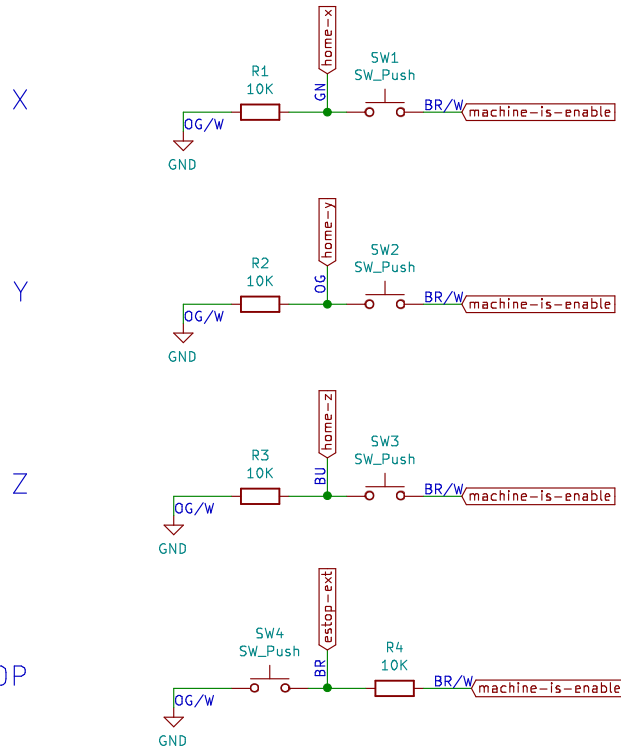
X
home-x
R1
10K
GN
SW1
SW_Push
BR/W
machine-is-enable
OG/W
GND

Y
home-y
R2
10K
OG
SW2
SW_Push
BR/W
machine-is-enable
OG/W
GND

Z
home-z
R3
10K
BU
SW3
SW_Push
BR/W
machine-is-enable
OG/W
GND

OP
estop-ext
SW4
SW_Push
BR
R4
10K
BR/W
machine-is-enable
OG/W
GND